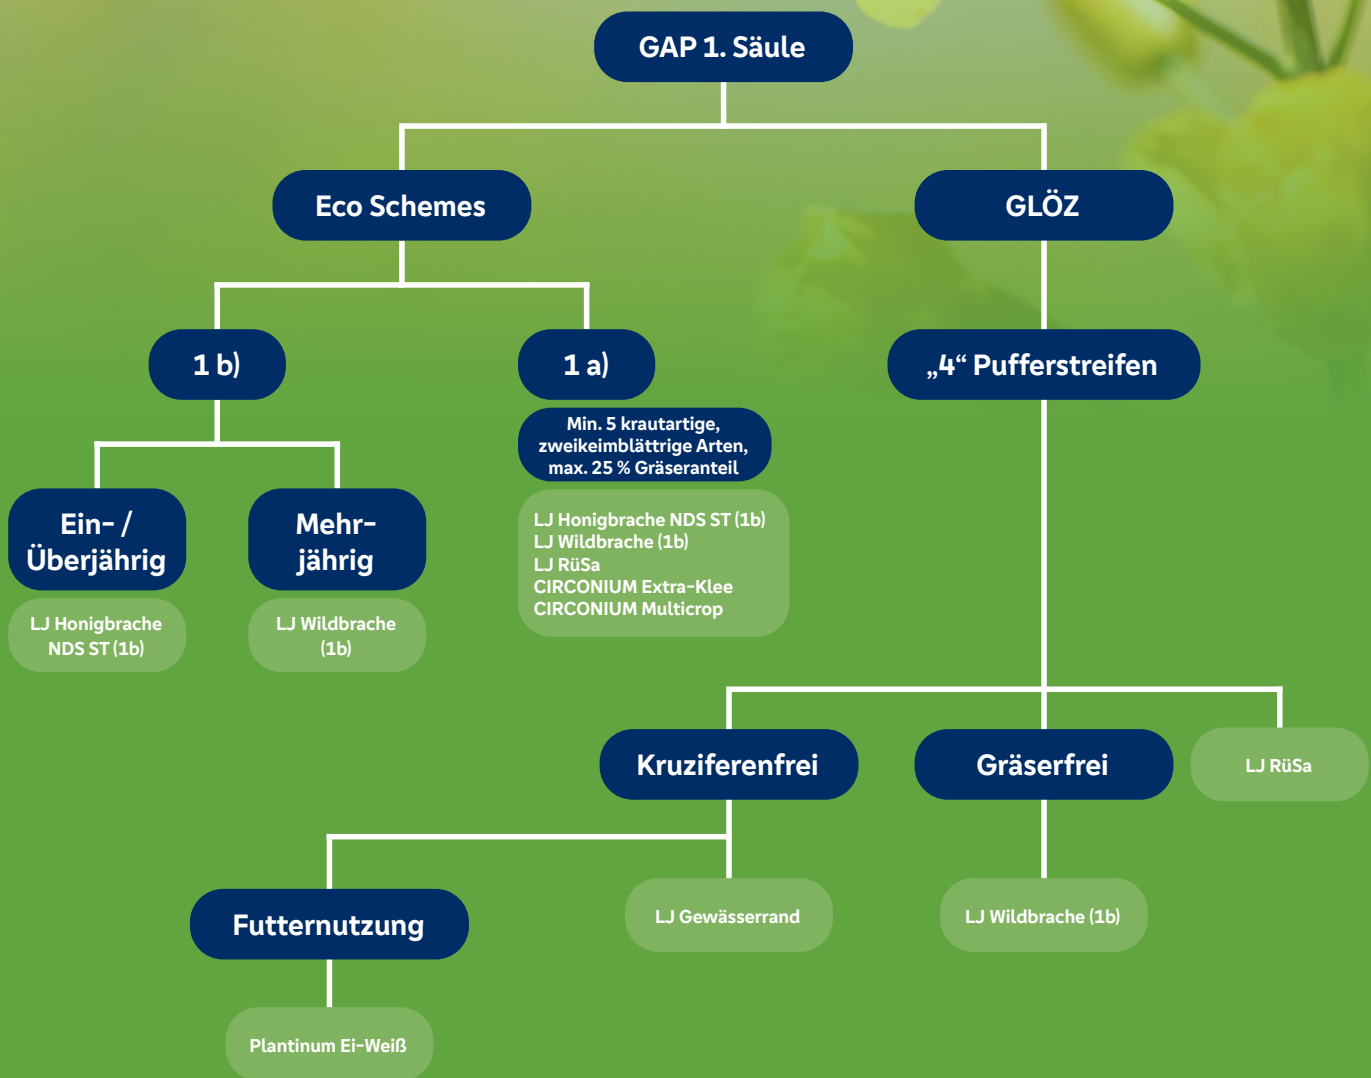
GAP 1. Säule

Eco Schemes

GLÖZ

1 b)

1 a)

„4“ Pufferstreifen

Min. 5 krautartige, zweikeimblättrige Arten, max. 25 % Gräseranteil

LJ Honigbrache NDS ST (1b)
LJ Wildbrache (1b)
LJ RüSa
CIRCONIUM Extra-Klee
CIRCONIUM Multicrop

Ein- / Überjährig

LJ Honigbrache NDS ST (1b)

Mehrjährig

LJ Wildbrache (1b)

Kruziferenfrei

Gräserfrei

LJ RüSa

Futternutzung

LJ Gewässerrand

LJ Wildbrache (1b)

Plantinum Ei-Weiß